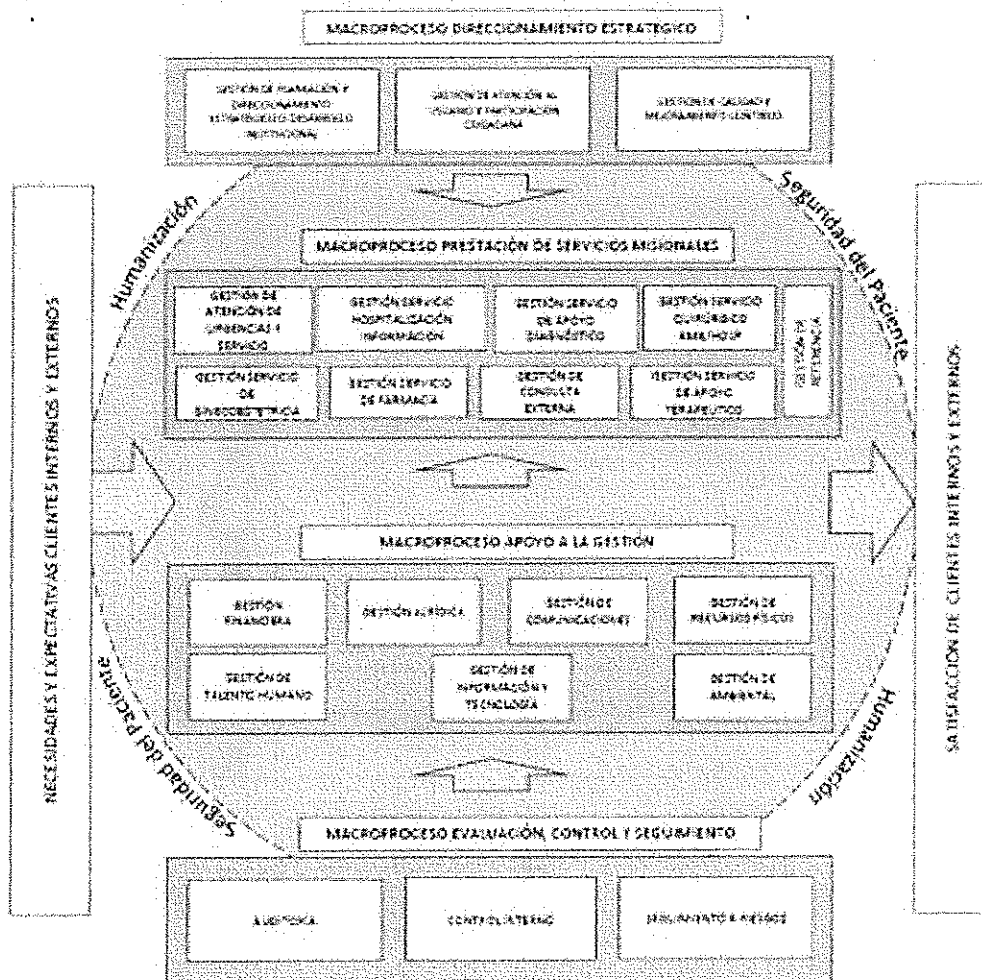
MACROPROCESO DIRECCIONAMIENTO ESTRATÉGICO

GESTIÓN DE PLANEACIÓN Y DIRECCIONAMIENTO ESTRATÉGICO DESARROLLO INSTITUCIONAL

GESTIÓN DE ATENCIÓN AL USUARIO Y PARTICIPACIÓN CIUDADANA

GESTIÓN DE CALIDAD Y MEJORAMIENTO CONTINUO

Humanización

Seguridad del Paciente

MACROPROCESO PRESTACIÓN DE SERVICIOS MISIONALES

GESTIÓN DE ATENCIÓN DE URGENCIAS Y SERVICIO

GESTIÓN SERVICIO HOSPITALIZACIÓN INFORMACIÓN

GESTIÓN SERVICIO DE APOYO DIAGNÓSTICO

GESTIÓN SERVICIO QUIRÚRGICO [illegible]

GESTIÓN SERVICIO DE GINECOBSTETRICIA

GESTIÓN SERVICIO DE FARMACIA

GESTIÓN DE CONSULTA EXTERNA

GESTIÓN SERVICIO DE APOYO TERAPÉUTICO

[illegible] REFERENCIA

NECESIDADES Y EXPECTATIVAS CLIENTES INTERNOS Y EXTERNOS

SATISFACCIÓN DE CLIENTES INTERNOS Y EXTERNOS

MACROPROCESO APOYO A LA GESTIÓN

GESTIÓN FINANCIERA

GESTIÓN JURÍDICA

GESTIÓN DE COMUNICACIONES

GESTIÓN DE RECURSOS FÍSICOS

GESTIÓN DE TALENTO HUMANO

GESTIÓN DE INFORMACIÓN Y TECNOLOGÍA

GESTIÓN DE AMBIENTAL

Seguridad del paciente

Humanización

MACROPROCESO EVALUACIÓN, CONTROL Y SEGUIMIENTO

AUDITORÍA

CONTROL INTERNO

SEGUIMIENTO A RIESGOS